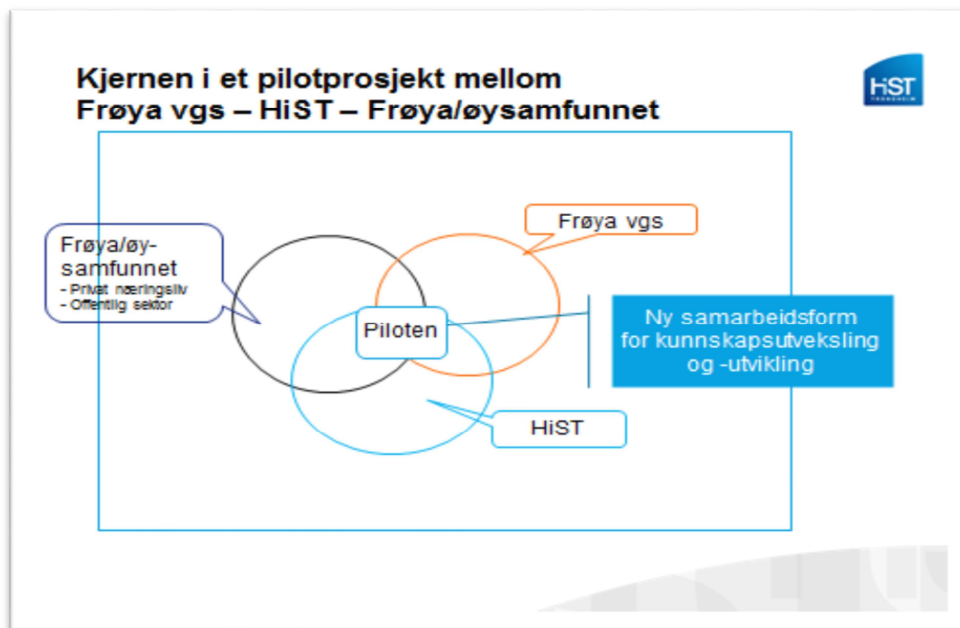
Kjernen i et pilotprosjekt mellom
Frøya vgs – HiST – Frøya/øysamfunnet

HiST TRONDHEIM

Frøya/øy-samfunnet
- Privat næringsliv
- Offentlig sektor

Frøya vgs

Piloten

Ny samarbeidsform for kunnskapsutveksling og -utvikling

HiST